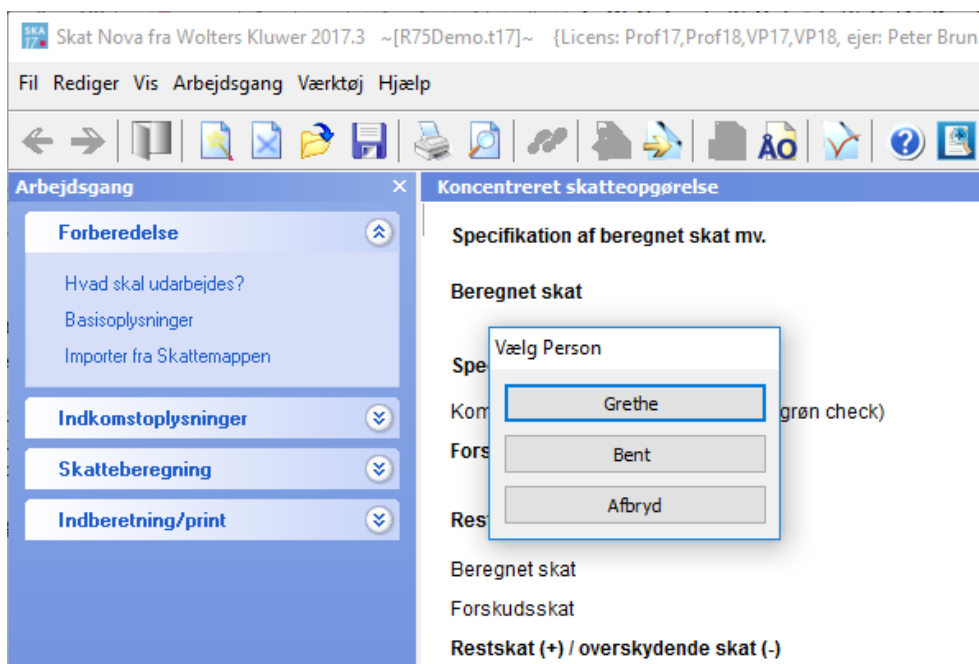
SKA 17 Skat Nova fra Wolters Kluwer 2017.3 ~[R75Demo.t17]~ {Licens: Prof17,Prof18,VP17,VP18, ejer: Peter Brun

Fil Rediger Vis Arbejdsgang Værktøj Hjælp

Arbejdsgang ×

Forberedelse

Hvad skal udarbejdes?

Basisoplysninger

Importer fra Skattemappen

Indkomstoplysninger

Skatteberegning

Indberetning/print

Koncentreret skatteopgørelse

Specifikation af beregnet skat mv.

Beregnet skat

Spe

Kom

grøn check)

Fors

Rest

Beregnet skat

Forskudsskat

Restskat (+) / overskydende skat (-)

Vælg Person

Grethe

Bent

Afbryd